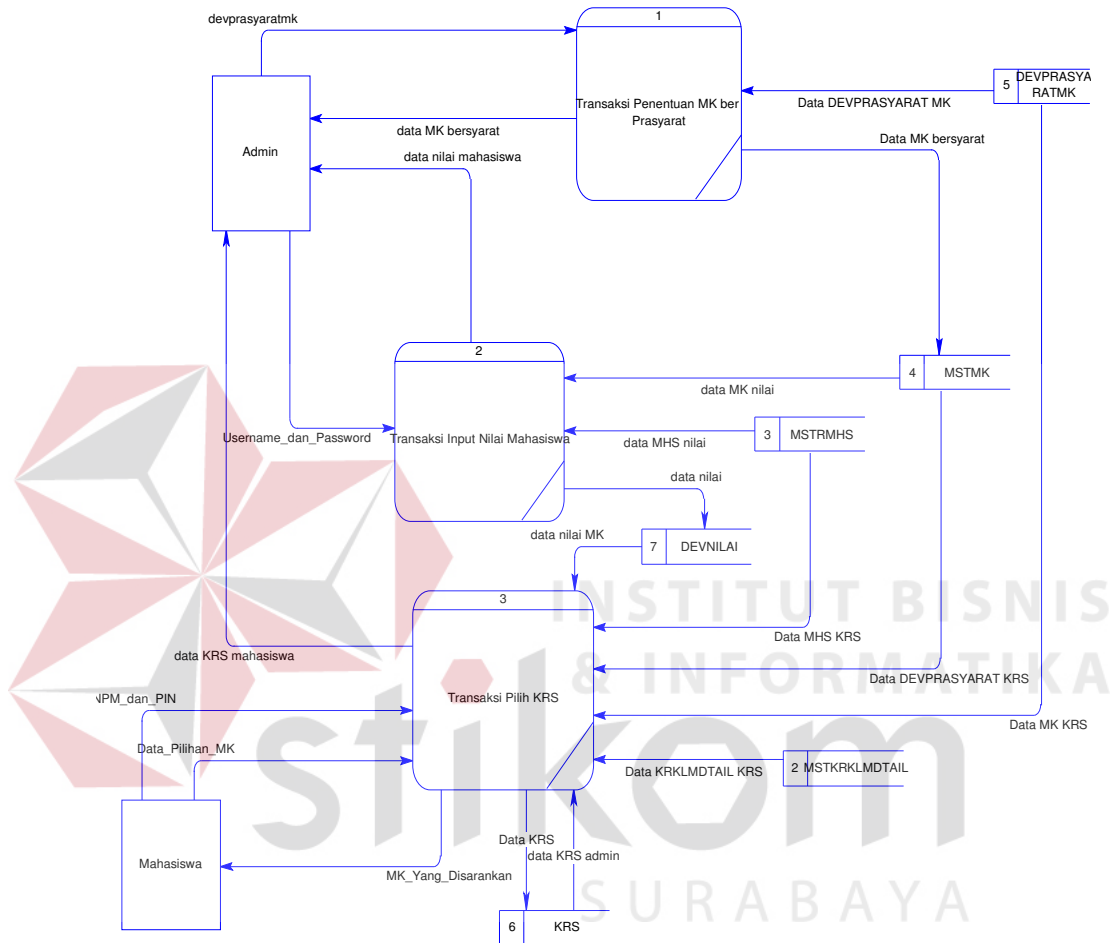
devprasyaratmk

1

Transaksi Penentuan MK ber Prasyarat

5 DEVPRASYARATMK

Data DEVPRASYARAT MK

Admin

data MK bersyarat

data nilai mahasiswa

Data MK bersyarat

2

Transaksi Input Nilai Mahasiswa

4 MSTMK

data MK nilai

Username_dan_Password

3 MSTRMHS

data MHS nilai

data nilai

data nilai MK

7 DEVNILAI

3

INSTITUT BISNIS & INFORMATIKA

Data MHS KRS

data KRS mahasiswa

Data DEVPRASYARAT KRS

NPM_dan_PIN

Transaksi Pilih KRS

Data MK KRS

Data_Pilihan_MK

Data KRKLMDTAIL KRS

2 MSTKRKLMDTAIL

stikom

Data KRS

data KRS admin

Mahasiswa

MK_Yang_Disarankan

SURABAYA

6 KRS